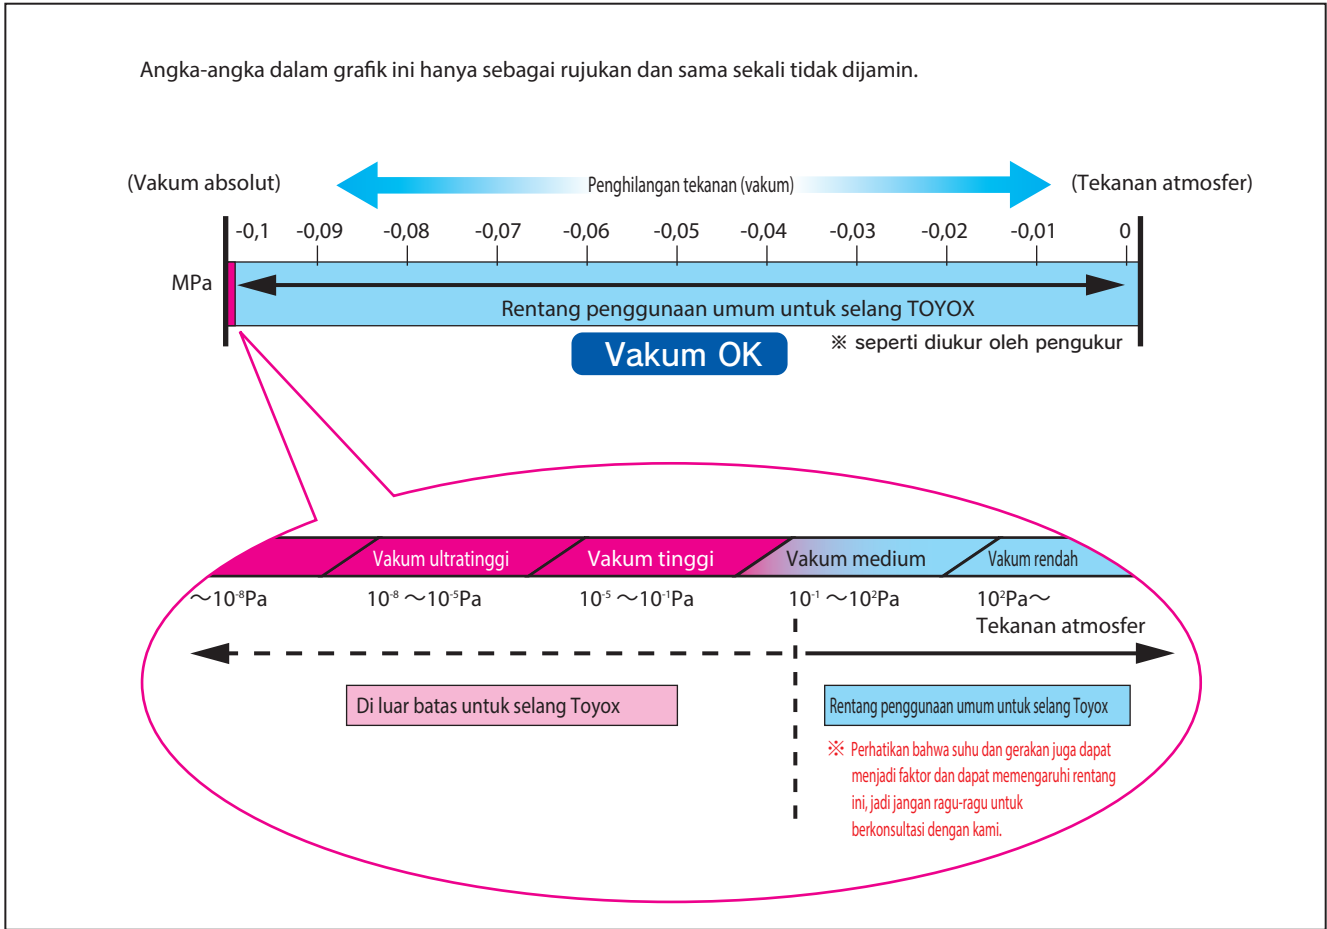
Angka-angka dalam grafik ini hanya sebagai rujukan dan sama sekali tidak dijamin.

(Vakum absolut)

Penghilangan tekanan (vakum)

(Tekanan atmosfer)

-0,1 -0,09 -0,08 -0,07 -0,06 -0,05 -0,04 -0,03 -0,02 -0,01 0

MPa

Rentang penggunaan umum untuk selang TOYOX

Vakum OK

※ seperti diukur oleh pengukur

Vakum ultratinggi

Vakum tinggi

Vakum medium

Vakum rendah

$\sim 10^{-8}$Pa

$10^{-8} \sim 10^{-5}$Pa

$10^{-5} \sim 10^{-1}$Pa

$10^{-1} \sim 10^{2}$Pa

$10^{2}$Pa$\sim$ Tekanan atmosfer

Di luar batas untuk selang Toyox

Rentang penggunaan umum untuk selang Toyox

※ Perhatikan bahwa suhu dan gerakan juga dapat menjadi faktor dan dapat memengaruhi rentang ini, jadi jangan ragu-ragu untuk berkonsultasi dengan kami.